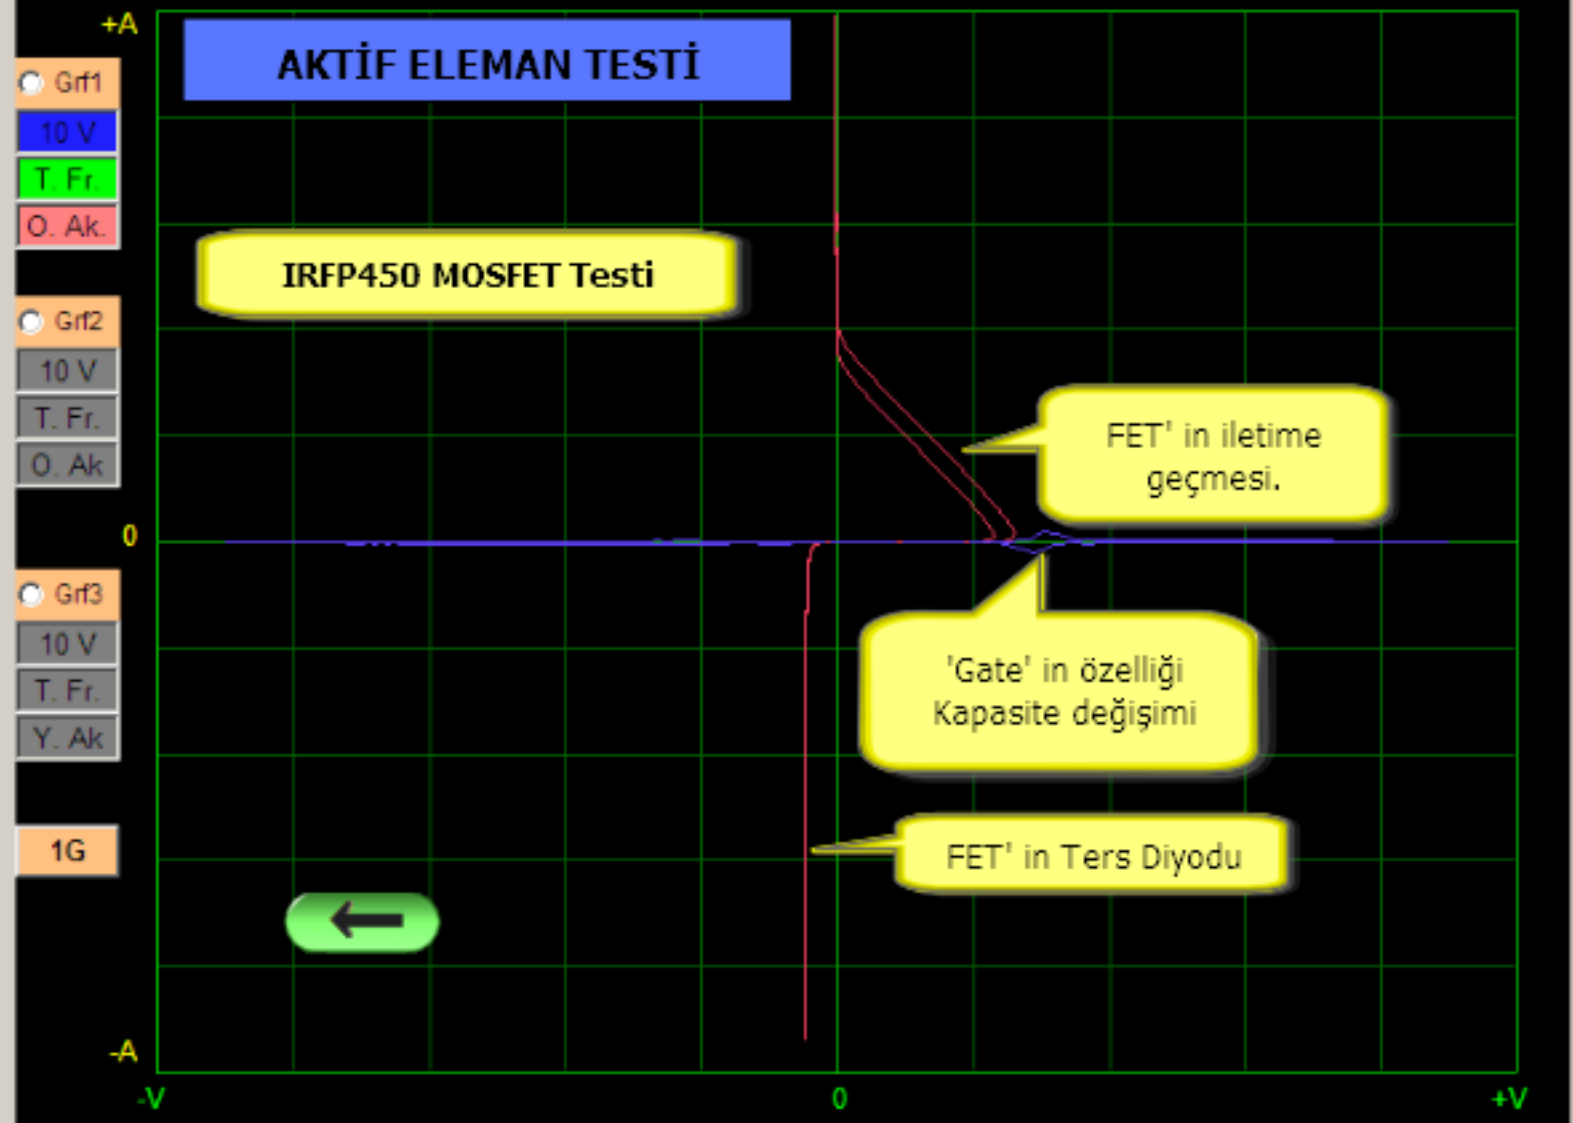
+A

Grf1
10 V
T. Fr.
O. Ak.

Grf2
10 V
T. Fr.
O. Ak

Grf3
10 V
T. Fr.
Y. Ak

1G

AKTİF ELEMAN TESTİ

IRFP450 MOSFET Testi

FET' in iletime geçmesi.

0

'Gate' in özelliği Kapasite değişimi

FET' in Ters Diyodu

-A

-V

0

+V